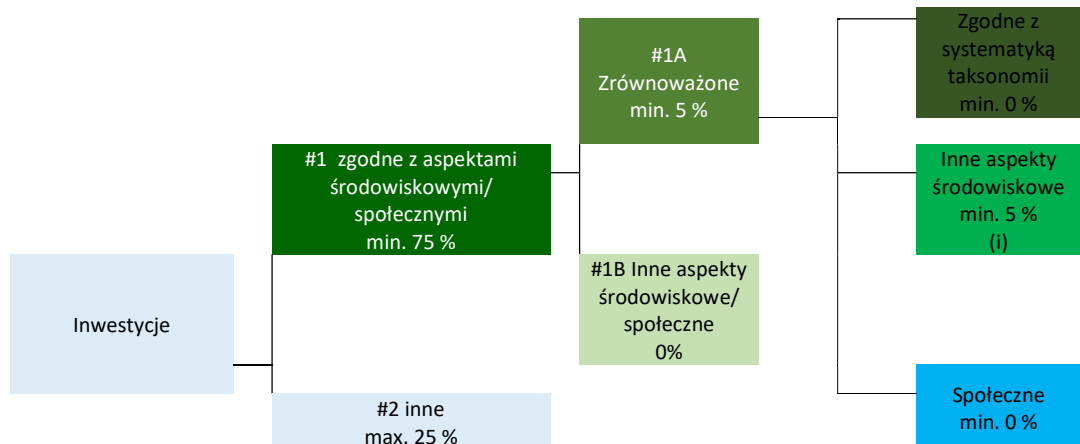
Inwestycje

#1 zgodne z aspektami środowiskowymi/ społecznymi min. 75 %

#2 inne max. 25 %

#1A Zrównoważone min. 5 %

#1B Inne aspekty środowiskowe/ społeczne 0%

Zgodne z systematyką taksonomii min. 0 %

Inne aspekty środowiskowe min. 5 % (i)

Społeczne min. 0 %